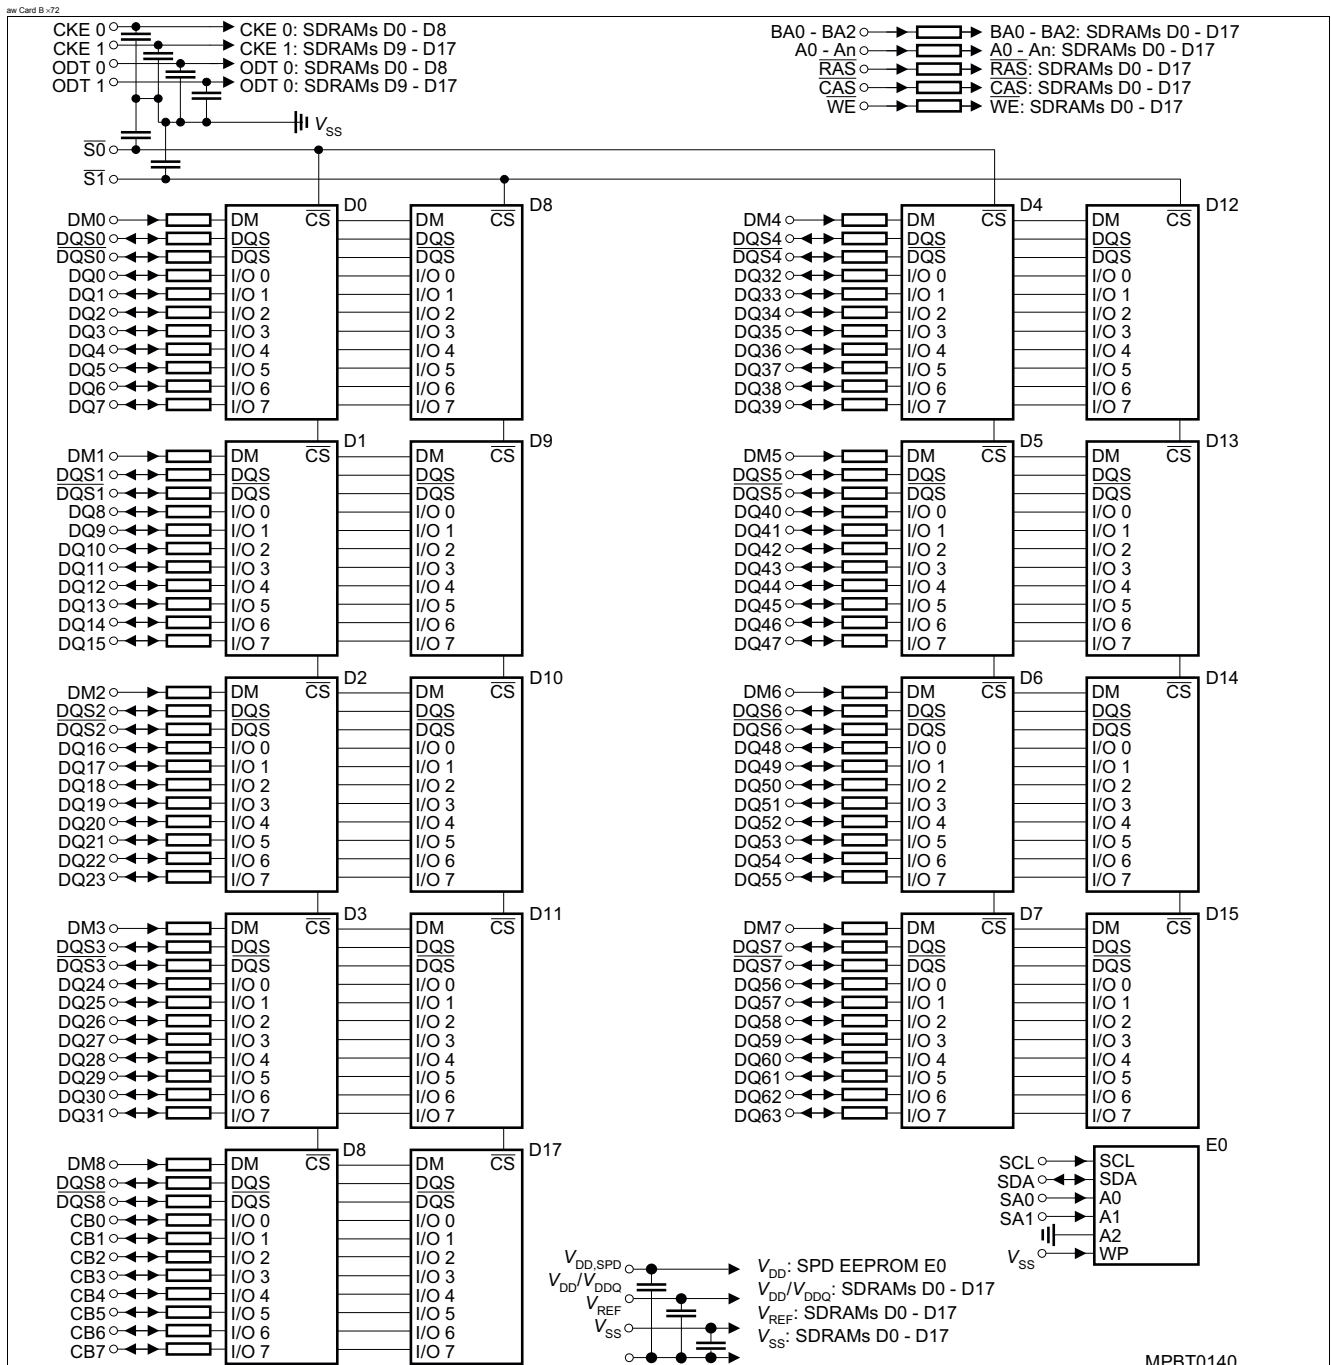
aw Card B x72

CKE 0 → CKE 0: SDRAMs D0 - D8
CKE 1 → CKE 1: SDRAMs D9 - D17
ODT 0 → ODT 0: SDRAMs D0 - D8
ODT 1 → ODT 0: SDRAMs D9 - D17
$V_{SS}$

BA0 - BA2 → BA0 - BA2: SDRAMs D0 - D17
A0 - An → A0 - An: SDRAMs D0 - D17
$\overline{RAS}$ → $\overline{RAS}$: SDRAMs D0 - D17
$\overline{CAS}$ → $\overline{CAS}$: SDRAMs D0 - D17
WE → WE: SDRAMs D0 - D17

$\overline{S0}$
$\overline{S1}$

D0: DM0, DQS0, $\overline{DQS0}$, DQ0, DQ1, DQ2, DQ3, DQ4, DQ5, DQ6, DQ7 — DM, $\overline{CS}$, DQS, $\overline{DQS}$, I/O 0, I/O 1, I/O 2, I/O 3, I/O 4, I/O 5, I/O 6, I/O 7
D8: DM, $\overline{CS}$, DQS, $\overline{DQS}$, I/O 0, I/O 1, I/O 2, I/O 3, I/O 4, I/O 5, I/O 6, I/O 7

D1: DM1, DQS1, $\overline{DQS1}$, DQ8, DQ9, DQ10, DQ11, DQ12, DQ13, DQ14, DQ15 — DM, $\overline{CS}$, DQS, $\overline{DQS}$, I/O 0, I/O 1, I/O 2, I/O 3, I/O 4, I/O 5, I/O 6, I/O 7
D9: DM, $\overline{CS}$, DQS, $\overline{DQS}$, I/O 0, I/O 1, I/O 2, I/O 3, I/O 4, I/O 5, I/O 6, I/O 7

D2: DM2, DQS2, $\overline{DQS2}$, DQ16, DQ17, DQ18, DQ19, DQ20, DQ21, DQ22, DQ23 — DM, $\overline{CS}$, DQS, $\overline{DQS}$, I/O 0, I/O 1, I/O 2, I/O 3, I/O 4, I/O 5, I/O 6, I/O 7
D10: DM, $\overline{CS}$, DQS, $\overline{DQS}$, I/O 0, I/O 1, I/O 2, I/O 3, I/O 4, I/O 5, I/O 6, I/O 7

D3: DM3, DQS3, $\overline{DQS3}$, DQ24, DQ25, DQ26, DQ27, DQ28, DQ29, DQ30, DQ31 — DM, $\overline{CS}$, DQS, $\overline{DQS}$, I/O 0, I/O 1, I/O 2, I/O 3, I/O 4, I/O 5, I/O 6, I/O 7
D11: DM, $\overline{CS}$, DQS, $\overline{DQS}$, I/O 0, I/O 1, I/O 2, I/O 3, I/O 4, I/O 5, I/O 6, I/O 7

D8: DM8, DQS8, $\overline{DQS8}$, CB0, CB1, CB2, CB3, CB4, CB5, CB6, CB7 — DM, $\overline{CS}$, DQS, $\overline{DQS}$, I/O 0, I/O 1, I/O 2, I/O 3, I/O 4, I/O 5, I/O 6, I/O 7
D17: DM, $\overline{CS}$, DQS, $\overline{DQS}$, I/O 0, I/O 1, I/O 2, I/O 3, I/O 4, I/O 5, I/O 6, I/O 7

D4: DM4, DQS4, $\overline{DQS4}$, DQ32, DQ33, DQ34, DQ35, DQ36, DQ37, DQ38, DQ39 — DM, $\overline{CS}$, DQS, $\overline{DQS}$, I/O 0, I/O 1, I/O 2, I/O 3, I/O 4, I/O 5, I/O 6, I/O 7
D12: DM, $\overline{CS}$, DQS, $\overline{DQS}$, I/O 0, I/O 1, I/O 2, I/O 3, I/O 4, I/O 5, I/O 6, I/O 7

D5: DM5, DQS5, $\overline{DQS5}$, DQ40, DQ41, DQ42, DQ43, DQ44, DQ45, DQ46, DQ47 — DM, $\overline{CS}$, DQS, $\overline{DQS}$, I/O 0, I/O 1, I/O 2, I/O 3, I/O 4, I/O 5, I/O 6, I/O 7
D13: DM, $\overline{CS}$, DQS, $\overline{DQS}$, I/O 0, I/O 1, I/O 2, I/O 3, I/O 4, I/O 5, I/O 6, I/O 7

D6: DM6, DQS6, $\overline{DQS6}$, DQ48, DQ49, DQ50, DQ51, DQ52, DQ53, DQ54, DQ55 — DM, $\overline{CS}$, DQS, $\overline{DQS}$, I/O 0, I/O 1, I/O 2, I/O 3, I/O 4, I/O 5, I/O 6, I/O 7
D14: DM, $\overline{CS}$, DQS, $\overline{DQS}$, I/O 0, I/O 1, I/O 2, I/O 3, I/O 4, I/O 5, I/O 6, I/O 7

D7: DM7, DQS7, $\overline{DQS7}$, DQ56, DQ57, DQ58, DQ59, DQ60, DQ61, DQ62, DQ63 — DM, $\overline{CS}$, DQS, $\overline{DQS}$, I/O 0, I/O 1, I/O 2, I/O 3, I/O 4, I/O 5, I/O 6, I/O 7
D15: DM, $\overline{CS}$, DQS, $\overline{DQS}$, I/O 0, I/O 1, I/O 2, I/O 3, I/O 4, I/O 5, I/O 6, I/O 7

E0: SCL → SCL, SDA → SDA, SA0 → A0, SA1 → A1, A2, $V_{SS}$ → WP

$V_{DD,SPD}$ → $V_{DD}$: SPD EEPROM E0
$V_{DD}/V_{DDQ}$ → $V_{DD}/V_{DDQ}$: SDRAMs D0 - D17
$V_{REF}$ → $V_{REF}$: SDRAMs D0 - D17
$V_{SS}$ → $V_{SS}$: SDRAMs D0 - D17

MPBT0140